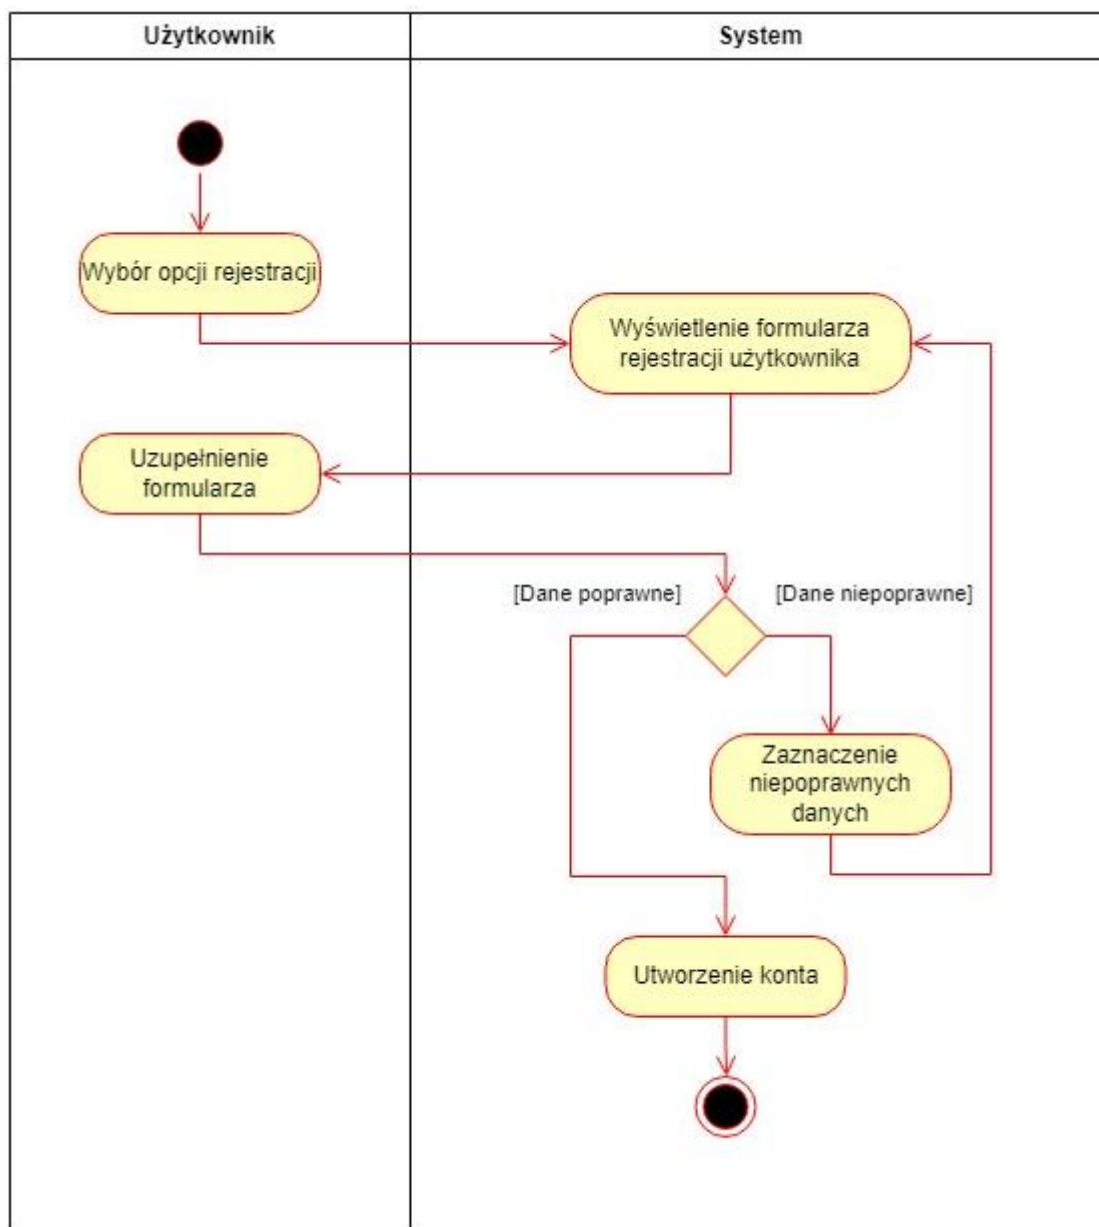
Użytkownik

System

Wybór opcji rejestracji

Wyświetlenie formularza rejestracji użytkownika

Uzupełnienie formularza

[Dane poprawne]

[Dane niepoprawne]

Zaznaczenie niepoprawnych danych

Utworzenie konta